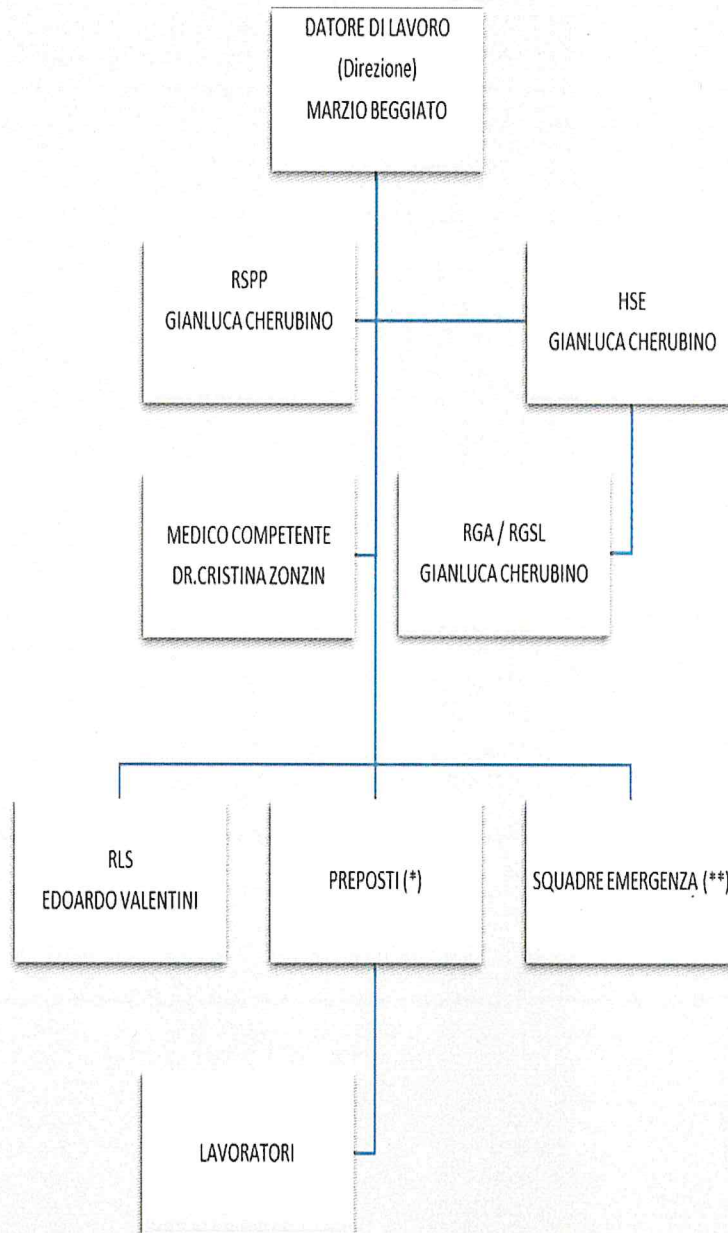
DATORE DI LAVORO
(Direzione)
MARZIO BEGGIATO

RSPP
GIANLUCA CHERUBINO

HSE
GIANLUCA CHERUBINO

MEDICO COMPETENTE
DR.CRISTINA ZONZIN

RGA / RGSL
GIANLUCA CHERUBINO

RLS
EDOARDO VALENTINI

PREPOSTI (*)

SQUADRE EMERGENZA (**)

LAVORATORI